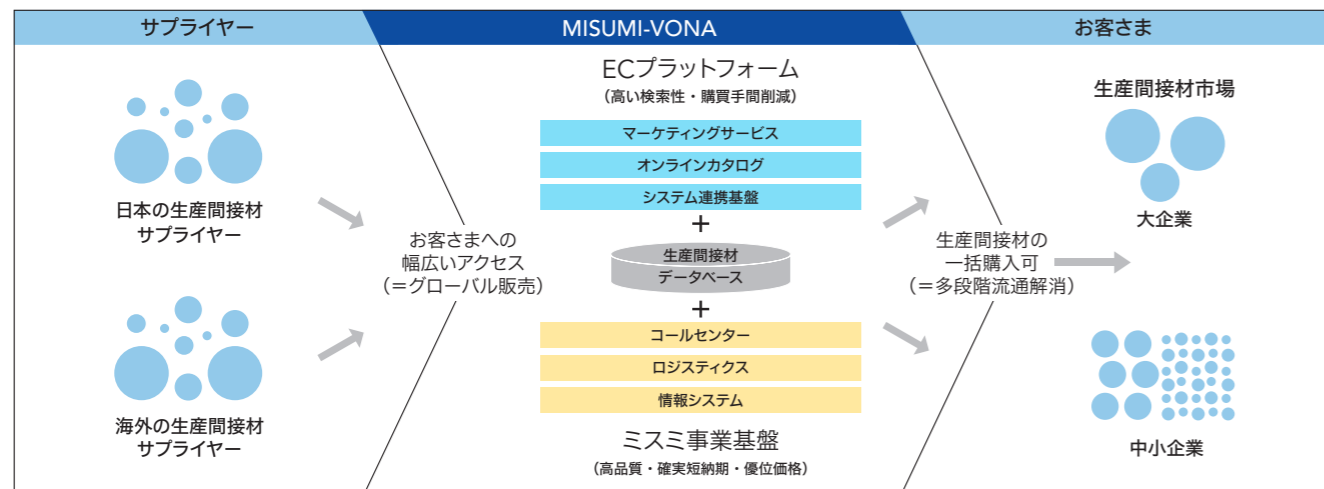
サプライヤー

MISUMI-VONA

お客さま

日本の生産間接材
サプライヤー

海外の生産間接材
サプライヤー

お客さまへの
幅広いアクセス
（＝グローバル販売）

ECプラットフォーム
（高い検索性・購買手間削減）

マーケティングサービス

オンラインカタログ

システム連携基盤

＋

生産間接材
データベース

＋

コールセンター

ロジスティクス

情報システム

ミスミ事業基盤
（高品質・確実短納期・優位価格）

生産間接材の
一括購入可
（＝多段階流通解消）

生産間接材市場

大企業

中小企業